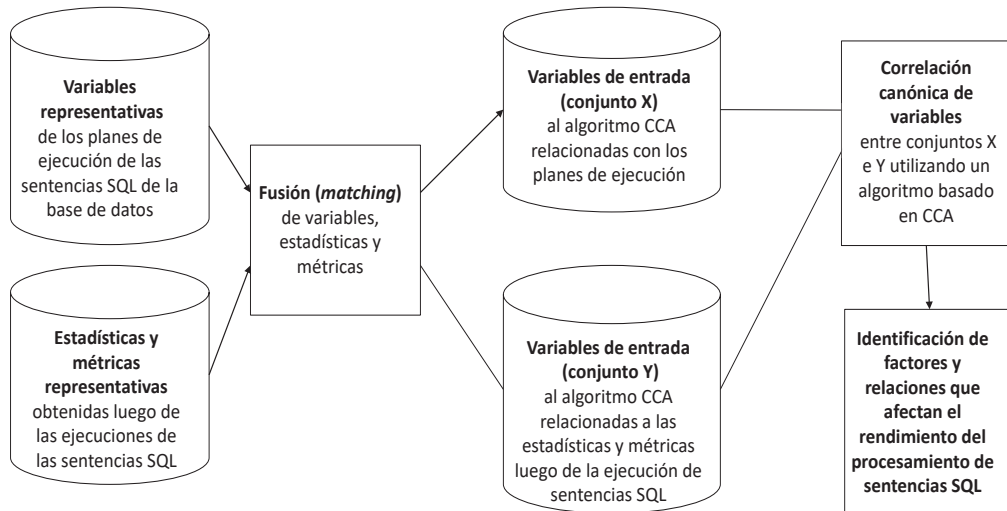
**Variables representativas** de los planes de ejecución de las sentencias SQL de la base de datos

**Estadísticas y métricas representativas** obtenidas luego de las ejecuciones de las sentencias SQL

**Fusión (*matching*)** de variables, estadísticas y métricas

**Variables de entrada (conjunto X)** al algoritmo CCA relacionadas con los planes de ejecución

**Variables de entrada (conjunto Y)** al algoritmo CCA relacionadas a las estadísticas y métricas luego de la ejecución de sentencias SQL

**Correlación canónica de variables** entre conjuntos X e Y utilizando un algoritmo basado en CCA

**Identificación de factores y relaciones que afectan el rendimiento del procesamiento de sentencias SQL**